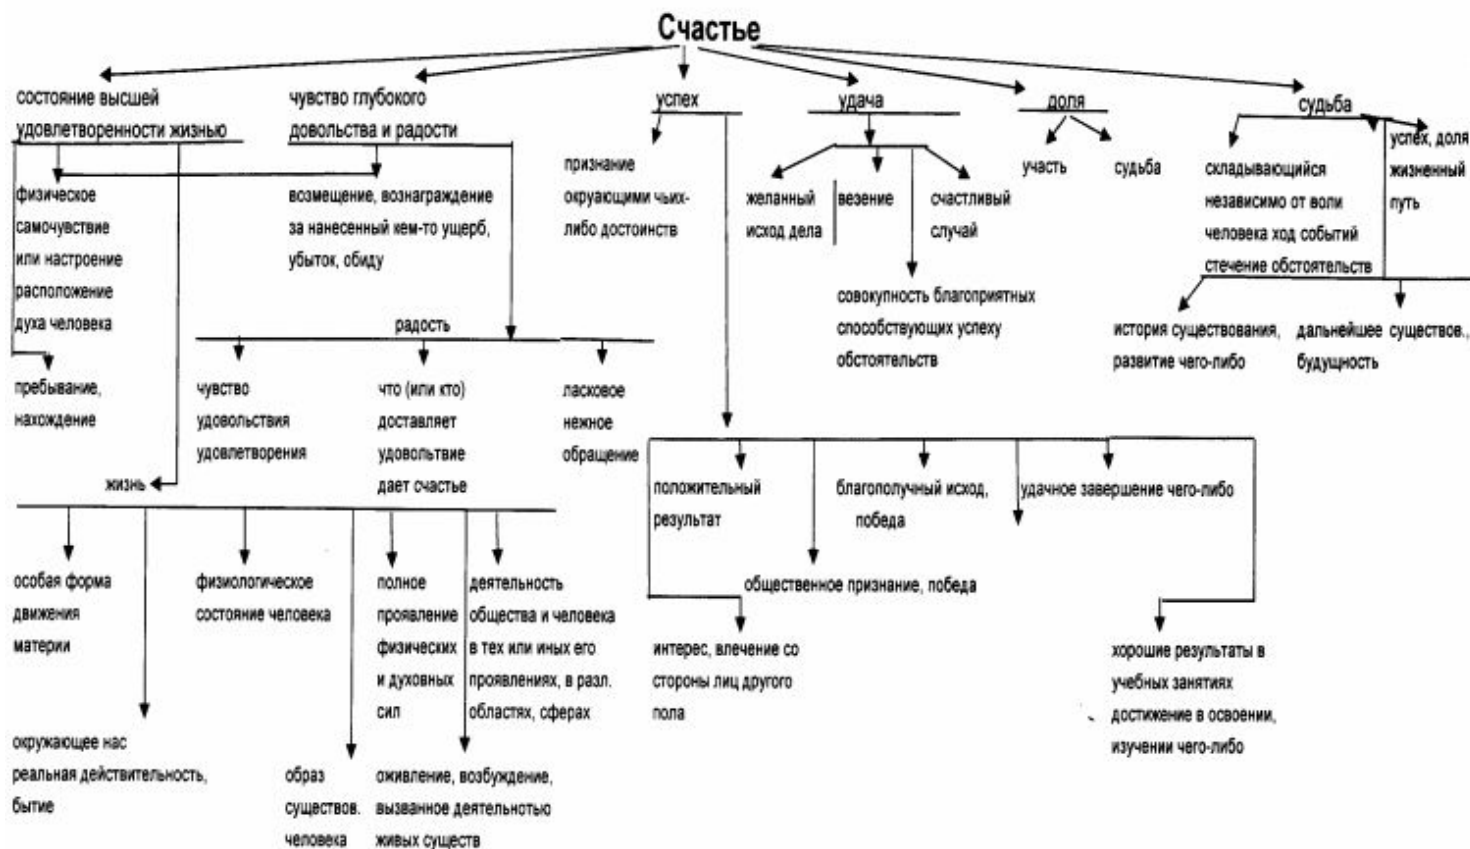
Счастье

состояние высшей удовлетворенности жизнью

чувство глубокого довольства и радости

успех

удача

доля

судьба

физическое самочувствие или настроение расположение духа человека

возмещение, вознаграждение за нанесенный кем-то ущерб, убыток, обиду

признание окружающими чьих-либо достоинств

желанный исход дела

везение

счастливый случай

участь

судьба

складывающийся независимо от воли человека ход событий стечение обстоятельств

успех, доля жизненный путь

совокупность благоприятных способствующих успеху обстоятельств

радость

пребывание, нахождение

чувство удовольствия удовлетворения

что (или кто) доставляет удовольствие дает счастье

ласковое нежное обращение

история существования, развитие чего-либо

дальнейшее существов., будущность

жизнь

положительный результат

благополучный исход, победа

удачное завершение чего-либо

общественное признание, победа

особая форма движения материи

физиологическое состояние человека

полное проявление физических и духовных сил

деятельность общества и человека в тех или иных его проявлениях, в разл. областях, сферах

интерес, влечение со стороны лиц другого пола

хорошие результаты в учебных занятиях достижение в освоении, изучении чего-либо

окружающее нас реальная действительность, бытие

образ существов. человека

оживление, возбуждение, вызванное деятельностью живых существ